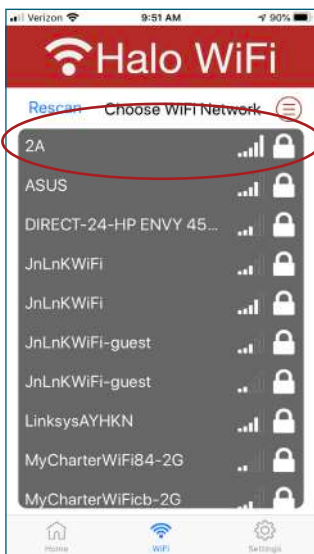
Verizon 9:51 AM 90%

Halo WiFi

Rescan Choose WiFi Network

2A

ASUS

DIRECT-24-HP ENVY 45...

JnLnKWiFi

JnLnKWiFi

JnLnKWiFi-guest

JnLnKWiFi-guest

LinksysAYHKN

MyCharterWiFi84-2G

MyCharterWiFicb-2G

Home WiFi Settings